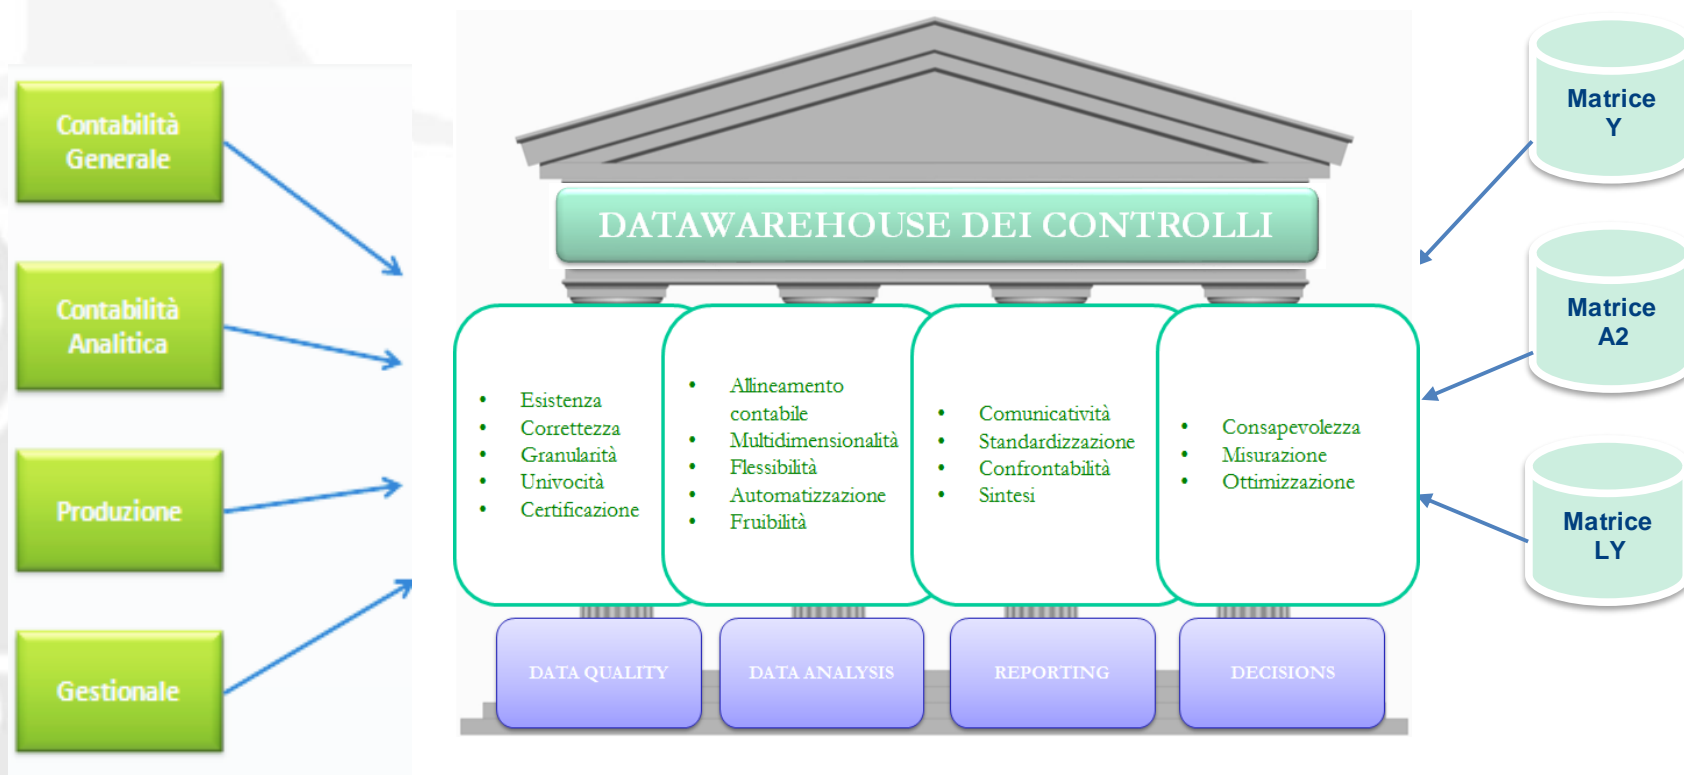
Contabilità Generale

Contabilità Analitica

Produzione

Gestionale

DATAWAREHOUSE DEI CONTROLLI

- Esistenza
- Correttezza
- Granularità
- Univocità
- Certificazione

- Allineamento contabile
- Multidimensionalità
- Flessibilità
- Automatizzazione
- Fruibilità

- Comunicatività
- Standardizzazione
- Confrontabilità
- Sintesi

- Consapevolezza
- Misurazione
- Ottimizzazione

DATA QUALITY

DATA ANALYSIS

REPORTING

DECISIONS

Matrice Y

Matrice A2

Matrice LY